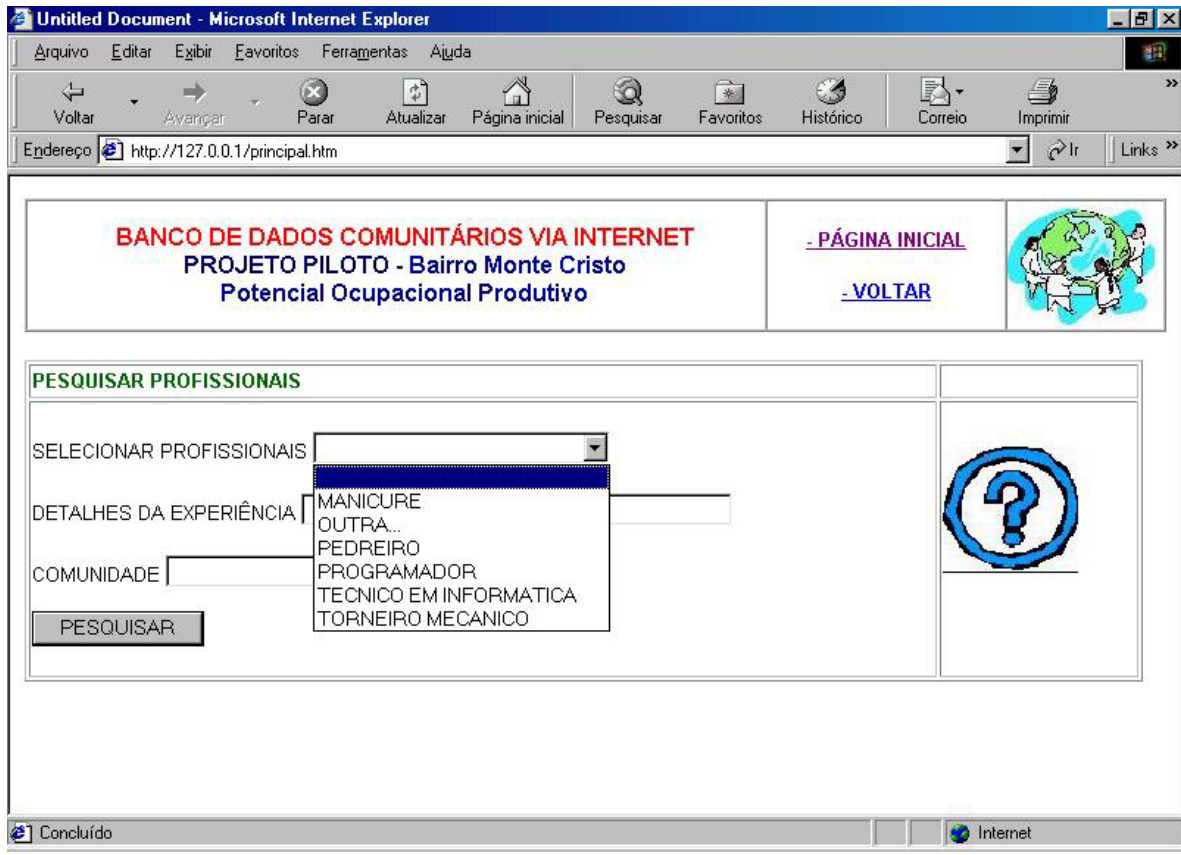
Untitled Document - Microsoft Internet Explorer

Arquivo Editar Exibir Favoritos Ferramentas Ajuda

Voltar Avançar Parar Atualizar Página inicial Pesquisar Favoritos Histórico Correio Imprimir

Endereço http://127.0.0.1/principal.htm Ir Links

BANCO DE DADOS COMUNITÁRIOS VIA INTERNET
PROJETO PILOTO - Bairro Monte Cristo
Potencial Ocupacional Produtivo

- PÁGINA INICIAL

- VOLTAR

PESQUISAR PROFISSIONAIS

SELECIONAR PROFISSIONAIS

MANICURE
OUTRA...
PEDREIRO
PROGRAMADOR
TECNICO EM INFORMATICA
TORNEIRO MECANICO

DETALHES DA EXPERIÊNCIA

COMUNIDADE

PESQUISAR

Concluído

Internet